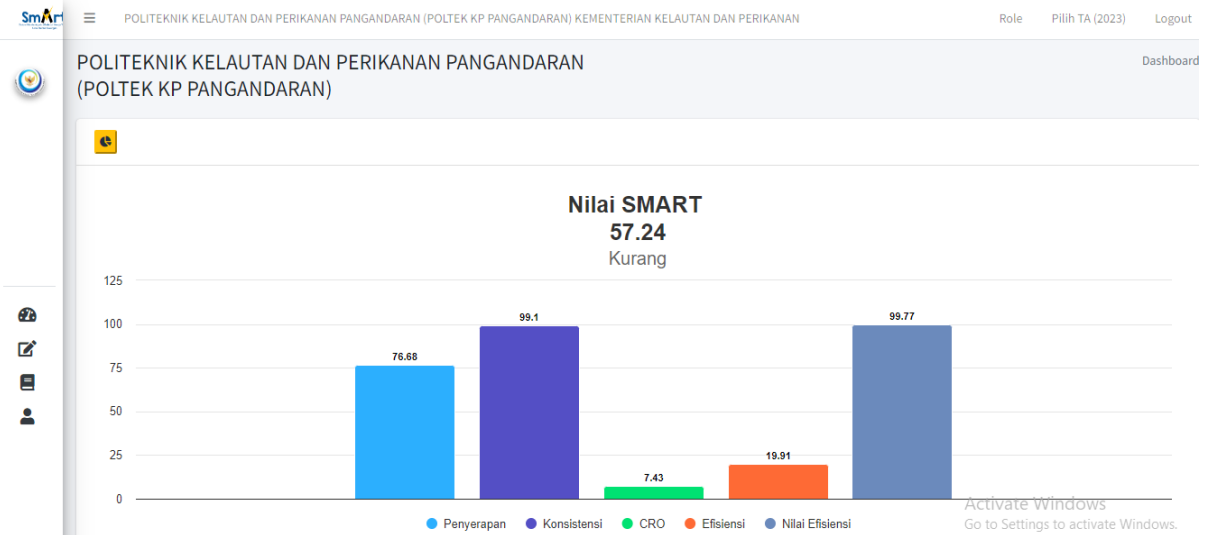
SmArt

POLITEKNIK KELAUTAN DAN PERIKANAN PANGANDARAN (POLTEK KP PANGANDARAN) KEMENTERIAN KELAUTAN DAN PERIKANAN

Role Pilih TA (2023) Logout

POLITEKNIK KELAUTAN DAN PERIKANAN PANGANDARAN (POLTEK KP PANGANDARAN)

Dashboard

Nilai SMART
57.24
Kurang

125
100
75
50
25
0

76.68
99.1
7.43
19.91
99.77

Penyerapan Konsistensi CRO Efisiensi Nilai Efisiensi

Activate Windows
Go to Settings to activate Windows.